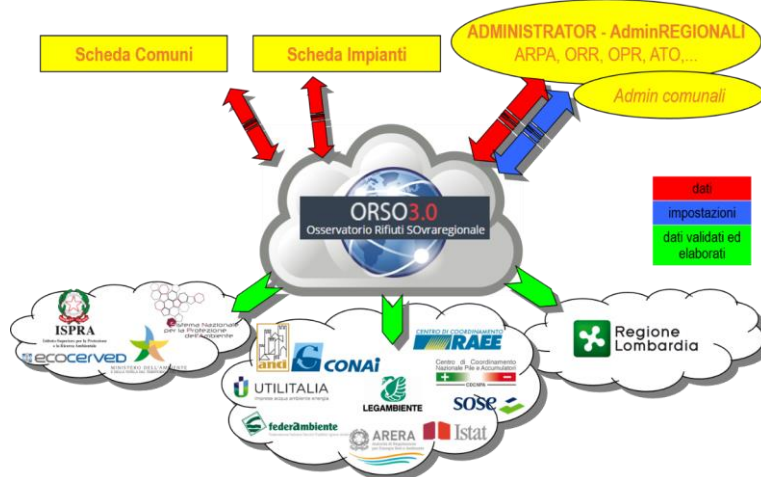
Scheda Comuni

Scheda Impianti

ADMINISTRATOR - AdminREGIONALI
ARPA, ORR, OPR, ATO,...

Admin comunali

dati

impostazioni

dati validati ed elaborati

ORSO3.0
Osservatorio Rifiuti SOvraregionale

ISPRA
Istituto Superiore per la Protezione e la Ricerca Ambientale

Sistema Nazionale per la Protezione dell'Ambiente

ecocerved

MINISTERO DELL'AMBIENTE

anci

CONAI

UTILITALIA

federambiente

LEGAMBIENTE

ARERA

CENTRO DI COORDINAMENTO RAEE

Centro di Coordinamento Nazionale Pile e Accumulatori

sose

Istat

Regione Lombardia